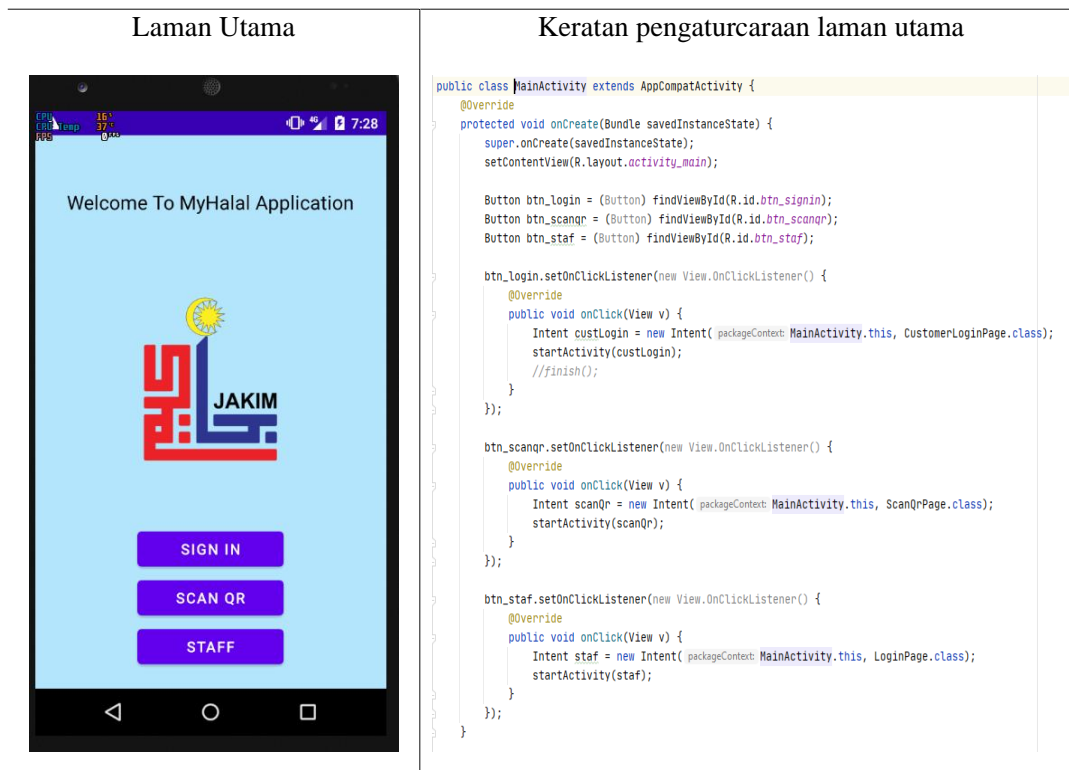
| Laman Utama | Keratan pengaturcaraan laman utama |
|---|---|
| CPU 16° CPU Temp 37° FPS 0 7:28 Welcome To MyHalal Application JAKIM SIGN IN SCAN QR STAFF | public class MainActivity extends AppCompatActivity { @Override protected void onCreate(Bundle savedInstanceState) { super.onCreate(savedInstanceState); setContentView(R.layout.activity_main); Button btn_login = (Button) findViewById(R.id.btn_signin); Button btn_scanqr = (Button) findViewById(R.id.btn_scanqr); Button btn_staf = (Button) findViewById(R.id.btn_staf); btn_login.setOnClickListener(new View.OnClickListener() { @Override public void onClick(View v) { Intent custLogin = new Intent( packageContext: MainActivity.this, CustomerLoginPage.class); startActivity(custLogin); //finish(); } }); btn_scanqr.setOnClickListener(new View.OnClickListener() { @Override public void onClick(View v) { Intent scanQr = new Intent( packageContext: MainActivity.this, ScanQrPage.class); startActivity(scanQr); } }); btn_staf.setOnClickListener(new View.OnClickListener() { @Override public void onClick(View v) { Intent staf = new Intent( packageContext: MainActivity.this, LoginPage.class); startActivity(staf); } }); } |